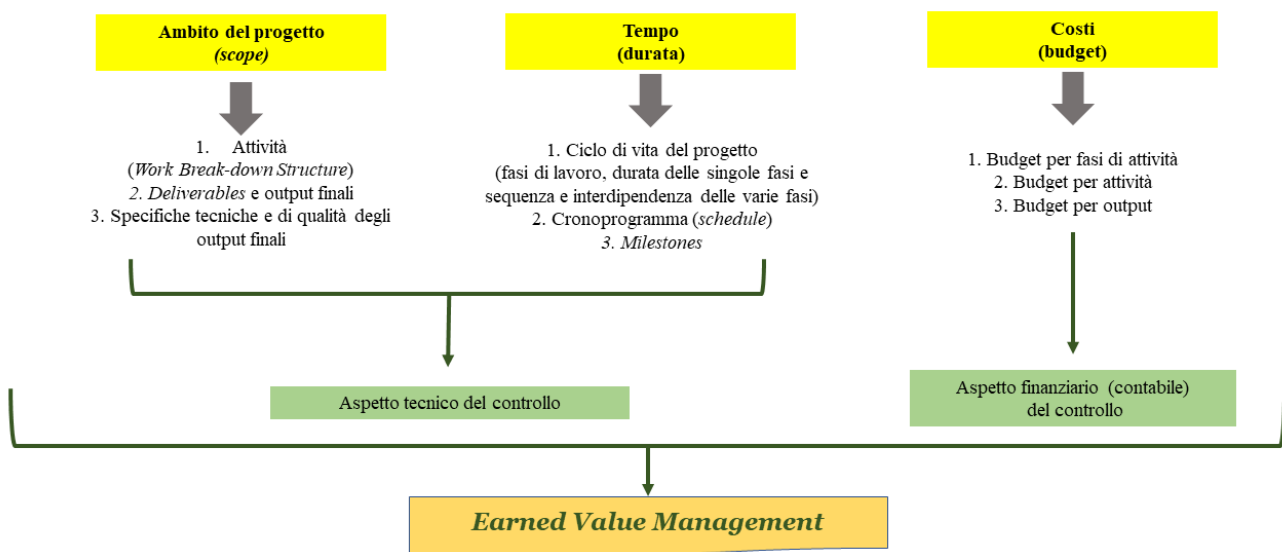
Ambito del progetto
(scope)

1. Attività
(Work Break-down Structure)
2. Deliverables e output finali
3. Specifiche tecniche e di qualità degli output finali

Tempo
(durata)

1. Ciclo di vita del progetto
(fasi di lavoro, durata delle singole fasi e sequenza e interdipendenza delle varie fasi)
2. Cronoprogramma (schedule)
3. Milestones

Costi
(budget)

1. Budget per fasi di attività
2. Budget per attività
3. Budget per output

Aspetto tecnico del controllo

Aspetto finanziario (contabile) del controllo

Earned Value Management